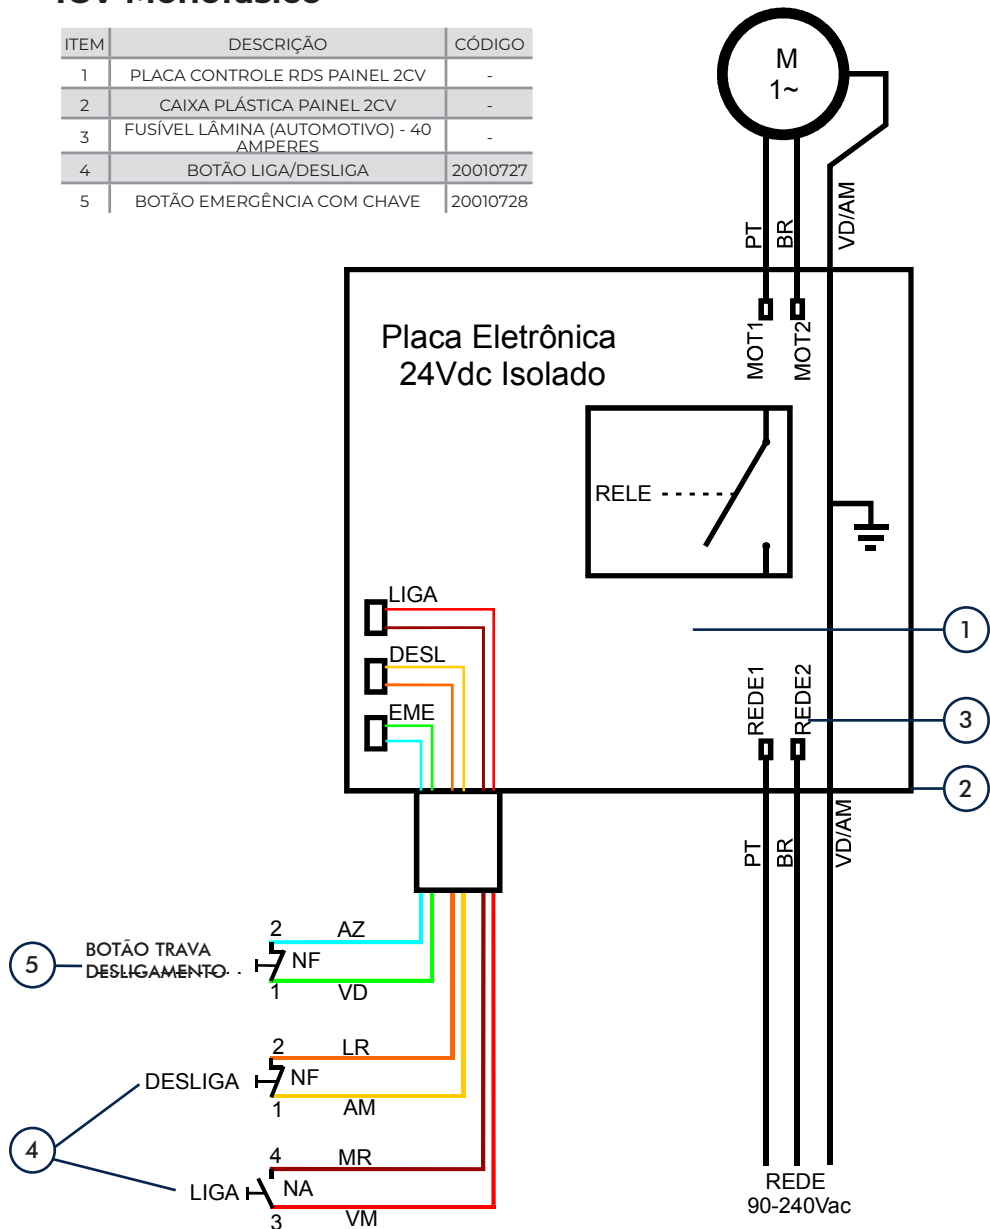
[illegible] Monofásico

| ITEM | DESCRIÇÃO | CÓDIGO |
|---|---|---|
| 1 | PLACA CONTROLE RDS PAINEL 2CV | - |
| 2 | CAIXA PLÁSTICA PAINEL 2CV | - |
| 3 | FUSÍVEL LÂMINA (AUTOMOTIVO) - 40 AMPERES | - |
| 4 | BOTÃO LIGA/DESLIGA | 20010727 |
| 5 | BOTÃO EMERGÊNCIA COM CHAVE | 20010728 |

M
1~

PT BR VD/AM

MOT1 MOT2

Placa Eletrônica
24Vdc Isolado

RELE

LIGA
DESL
EME

1

REDE1 REDE2

3

2

PT BR VD/AM

2 AZ
5 BOTÃO TRAVA DESLIGAMENTO NF
1 VD

2 LR
DESLIGA NF
1 AM
4

4 MR
LIGA NA
3 VM

REDE
90-240Vac